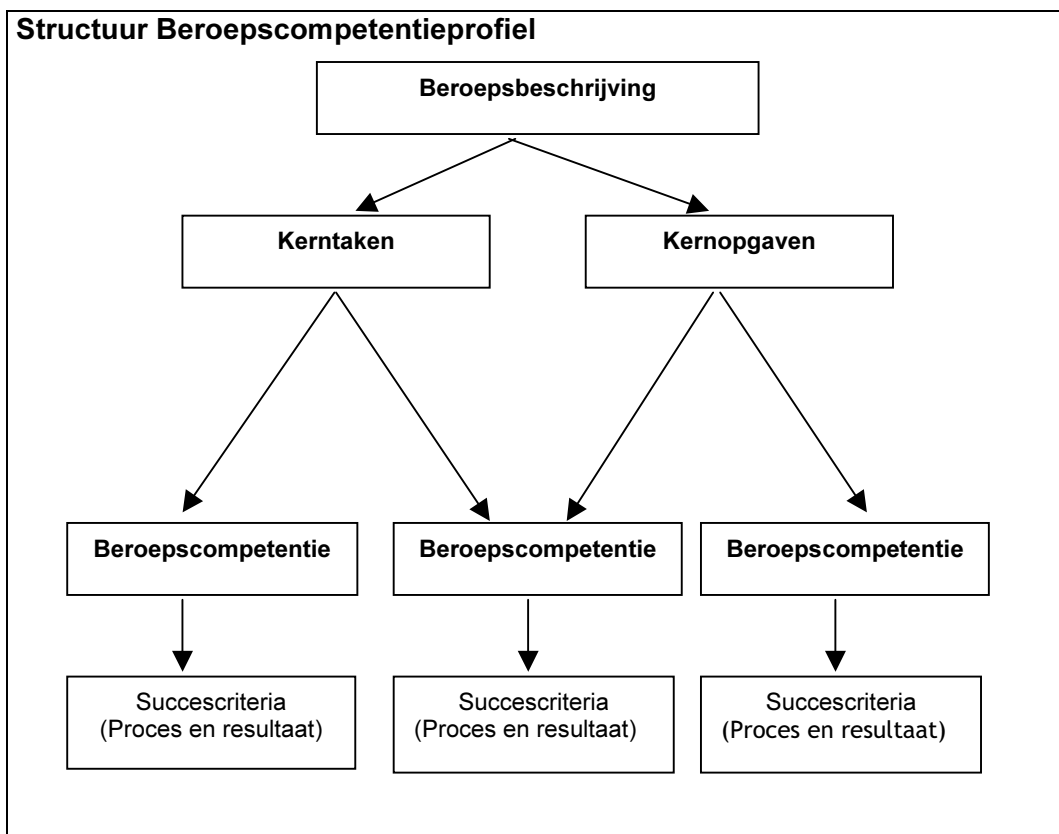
**Structuur Beroepscompetentieprofiel**

Beroepsbeschrijving

Kerntaken

Kernopgaven

Beroepscompetentie

Beroepscompetentie

Beroepscompetentie

Succescriteria (Proces en resultaat)

Succescriteria (Proces en resultaat)

Succescriteria (Proces en resultaat)